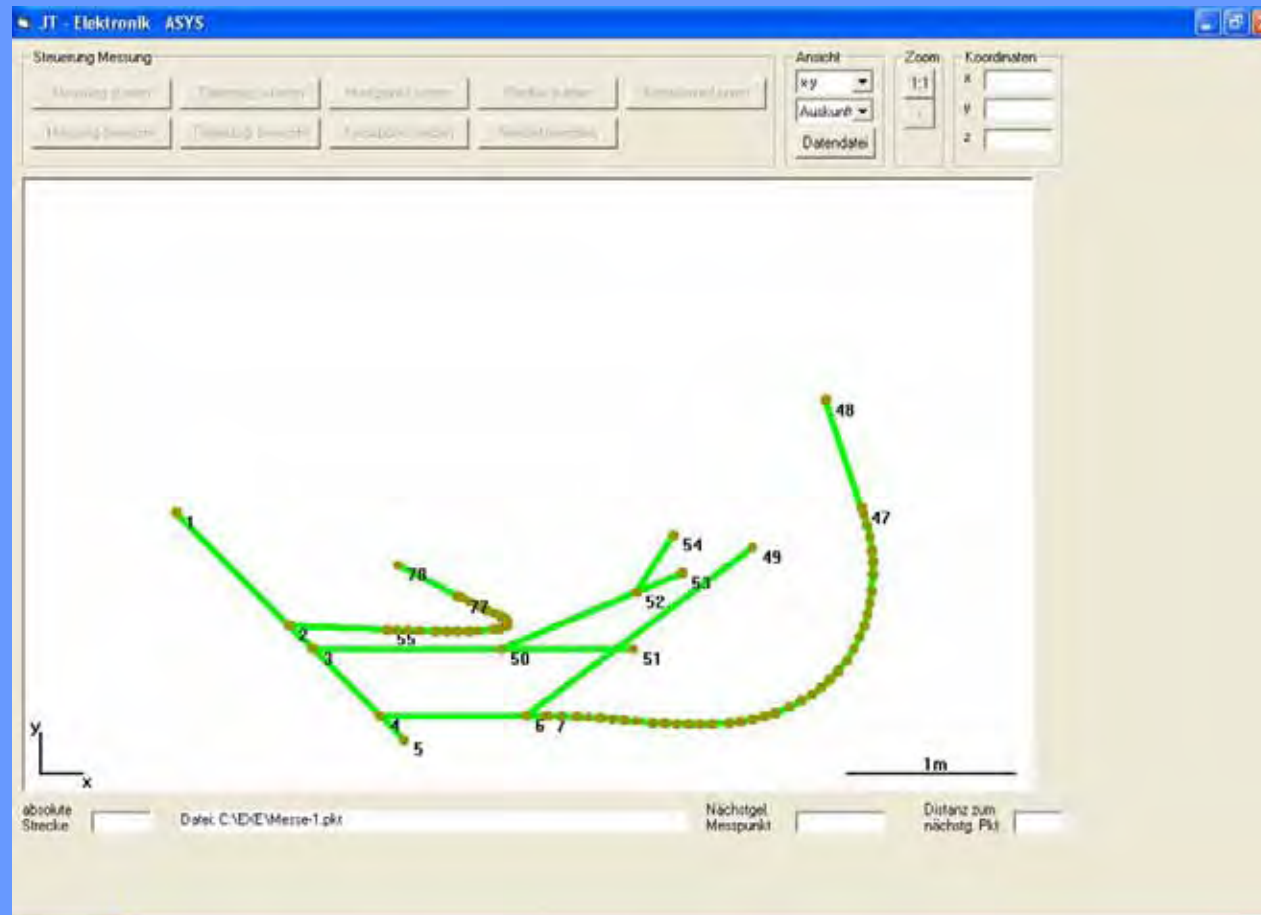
JT - Elektronik ASYS

Steuerung Messung

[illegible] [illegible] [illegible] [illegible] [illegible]

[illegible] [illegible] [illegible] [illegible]

Ansicht
xy
Auskunft
Datendatei

Zoom
1:1

Koordinaten
x
y
z

48
1
47
54
49
78
53
52
77
2
55
3
50
51
4
6 7
5

y
x

1m

absolute Strecke

Datei: C:\EXE\Messe-1.pkt

Nächstgel. Messpunkt

Distanz zum nächstg. Pkt.